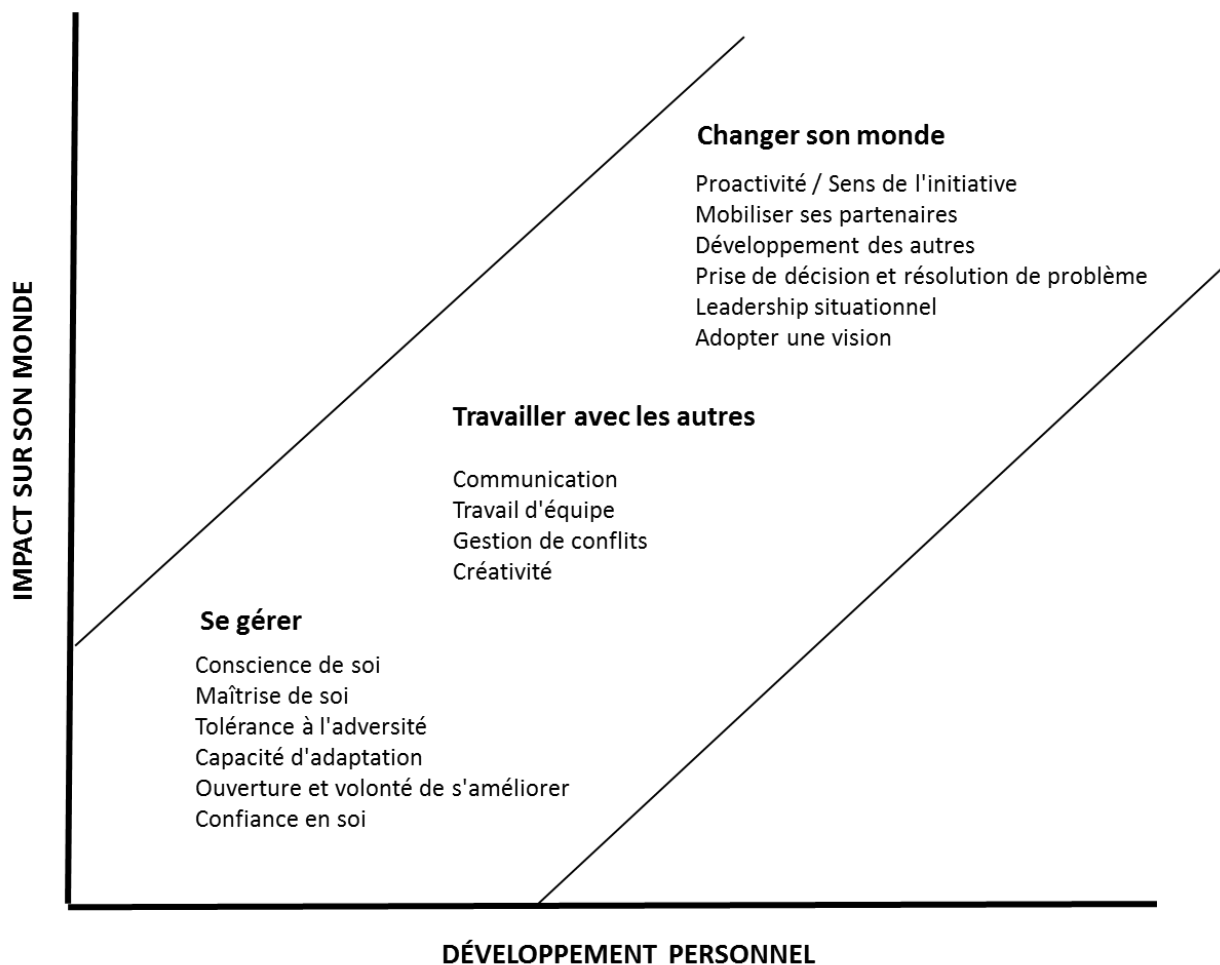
IMPACT SUR SON MONDE

Changer son monde

Proactivité / Sens de l'initiative
Mobiliser ses partenaires
Développement des autres
Prise de décision et résolution de problème
Leadership situationnel
Adopter une vision

Travailler avec les autres

Communication
Travail d'équipe
Gestion de conflits
Créativité

Se gérer

Conscience de soi
Maîtrise de soi
Tolérance à l'adversité
Capacité d'adaptation
Ouverture et volonté de s'améliorer
Confiance en soi

DÉVELOPPEMENT PERSONNEL